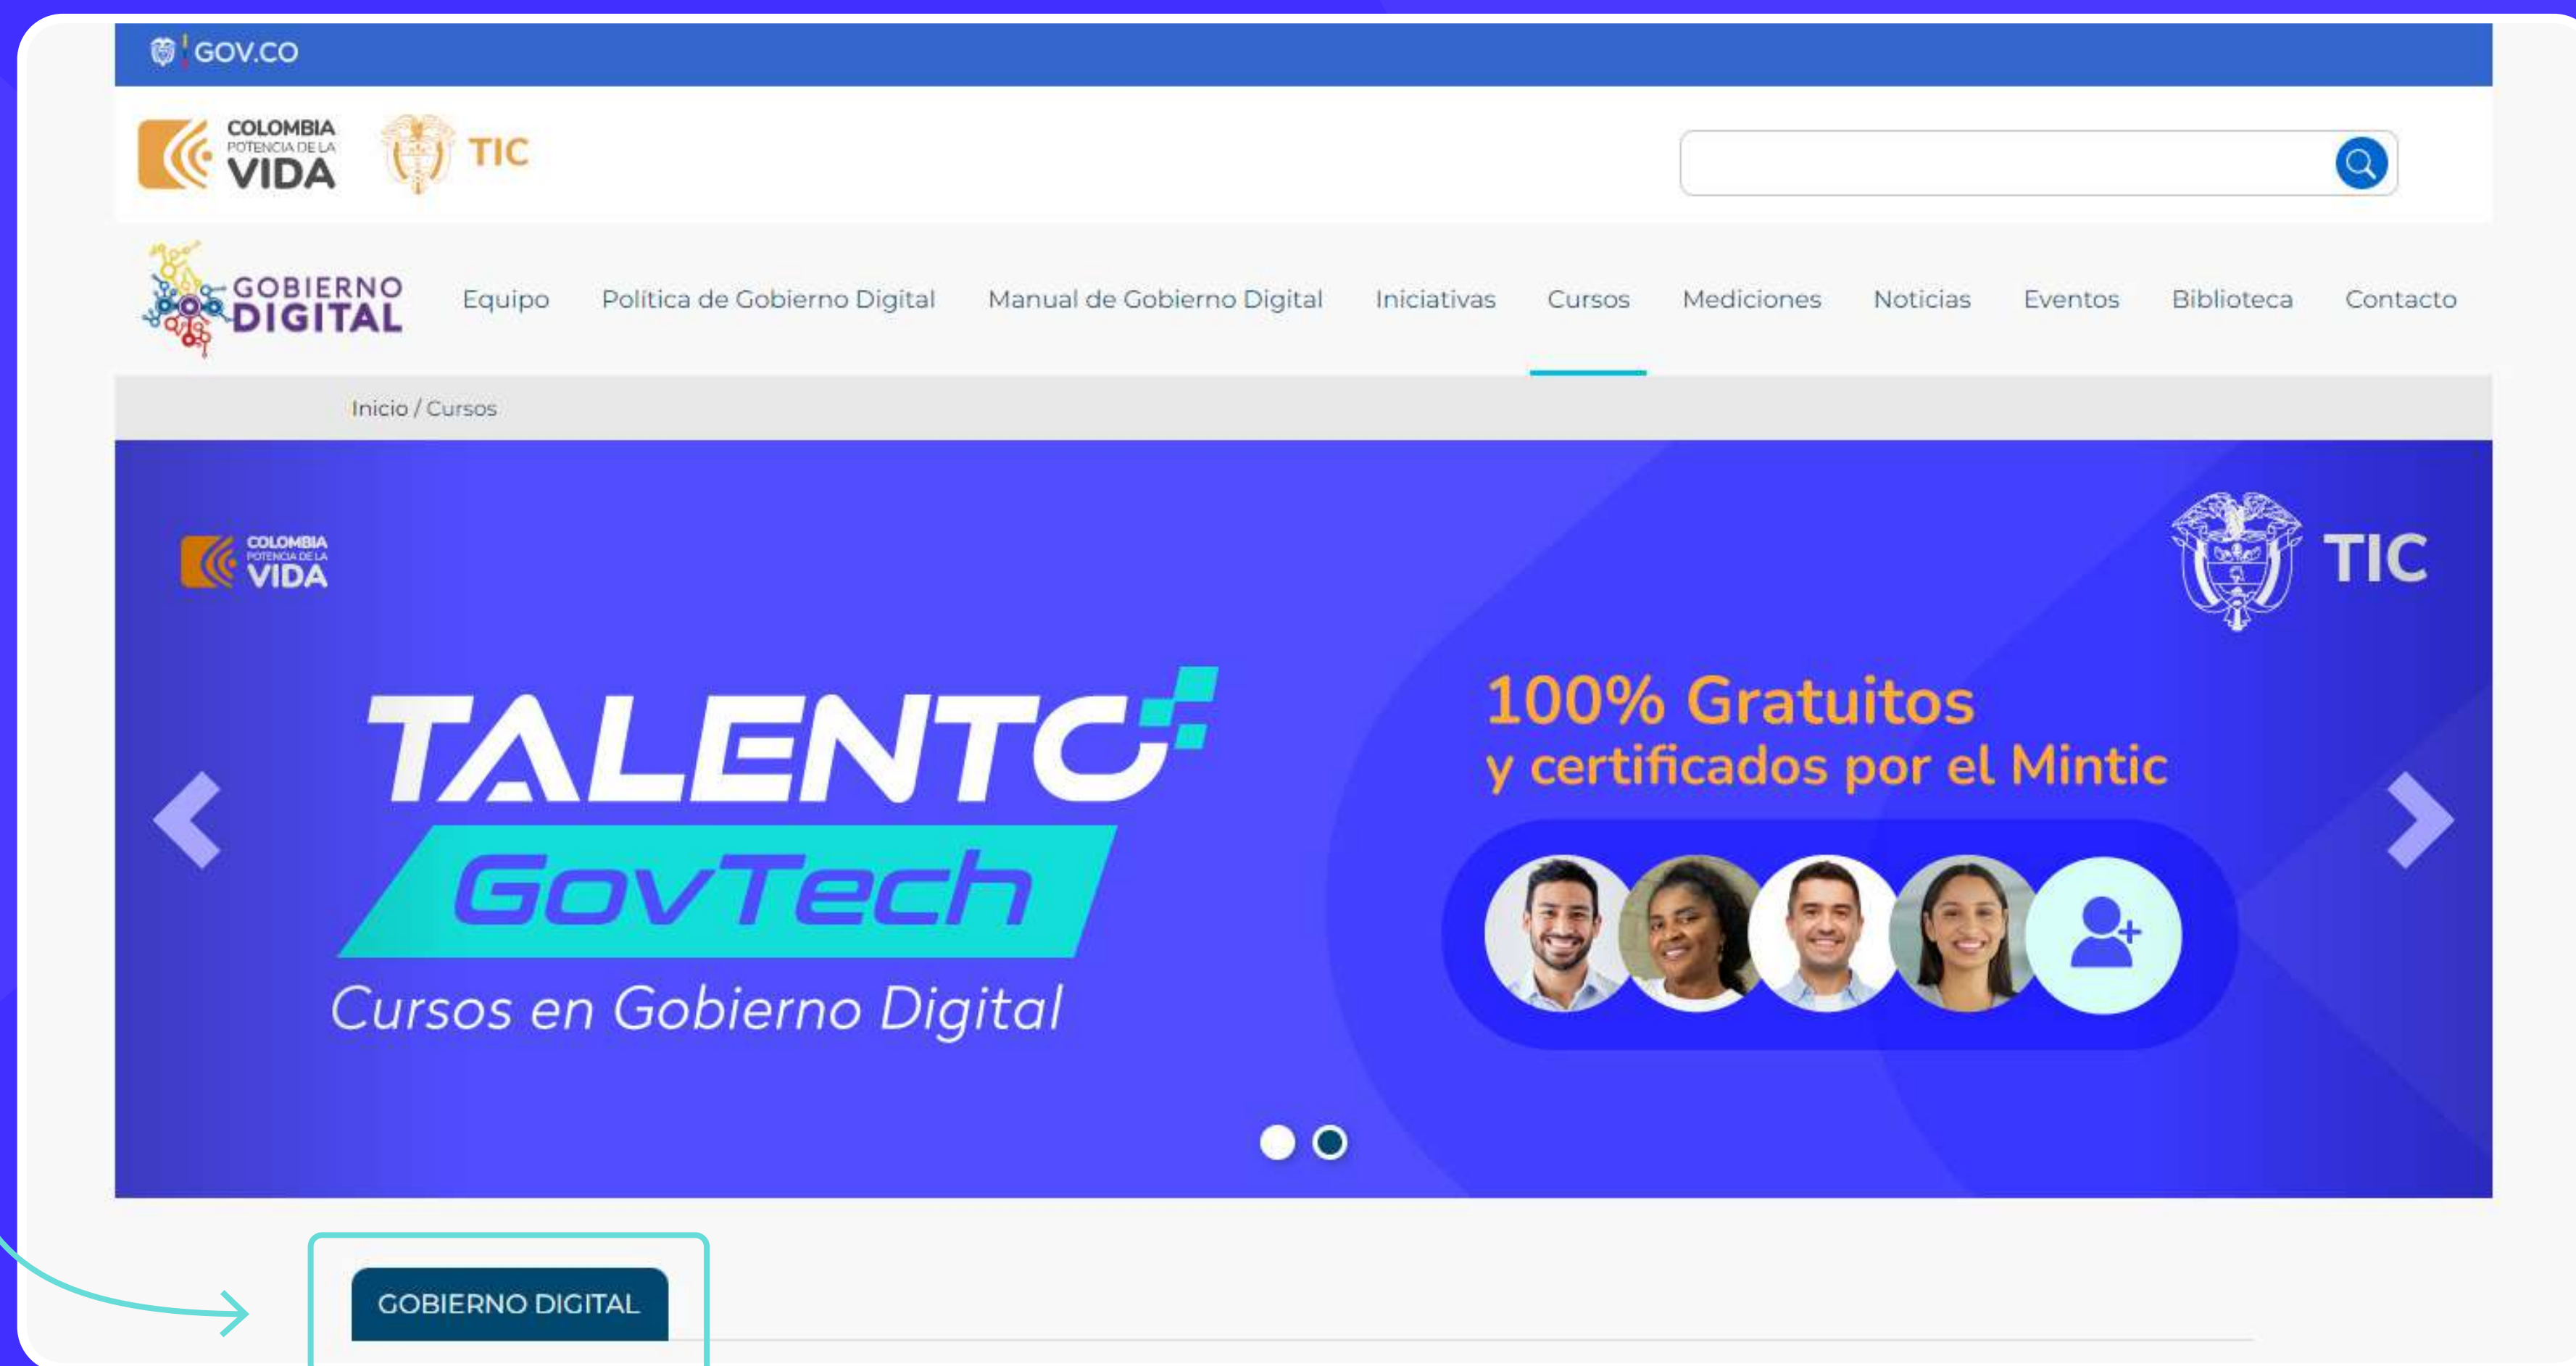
GOV.CO

COLOMBIA POTENCIA DE LA VIDA

TIC

GOBIERNO DIGITAL

Equipo Política de Gobierno Digital Manual de Gobierno Digital Iniciativas Cursos Mediciones Noticias Eventos Biblioteca Contacto

Inicio / Cursos

COLOMBIA POTENCIA DE LA VIDA

TIC

TALENTO GovTech

Cursos en Gobierno Digital

100% Gratuitos y certificados por el Mintic

GOBIERNO DIGITAL